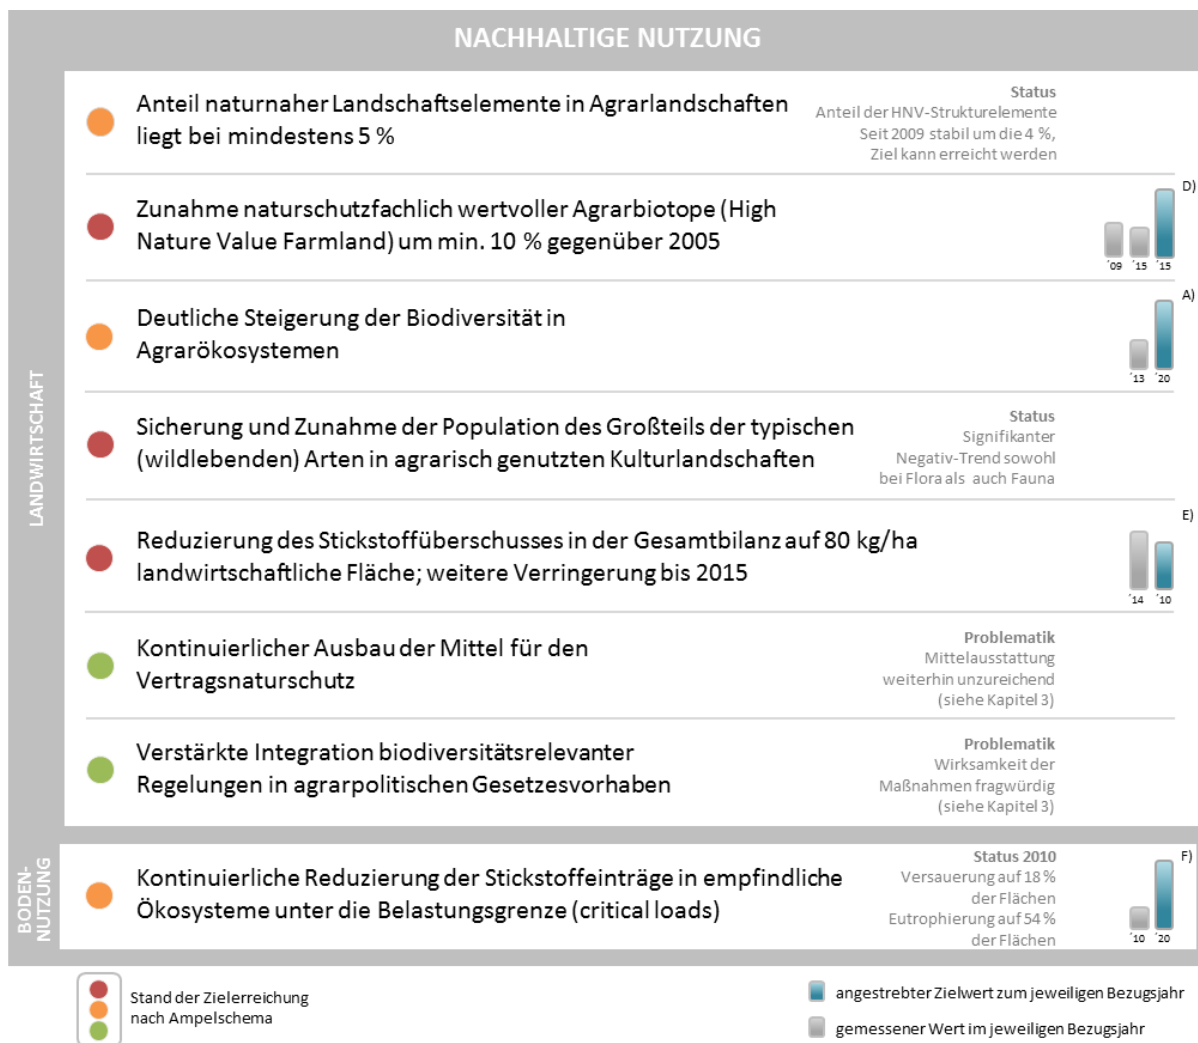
NACHHALTIGE NUTZUNG

LANDWIRTSCHAFT

Anteil naturnaher Landschaftselemente in Agrarlandschaften liegt bei mindestens 5 %

Status
Anteil der HNV-Strukturelemente Seit 2009 stabil um die 4 %, Ziel kann erreicht werden

Zunahme naturschutzfachlich wertvoller Agrarbiotope (High Nature Value Farmland) um min. 10 % gegenüber 2005

D)
'09 '15 '15

Deutliche Steigerung der Biodiversität in Agrarökosystemen

A)
'13 '20

Sicherung und Zunahme der Population des Großteils der typischen (wildlebenden) Arten in agrarisch genutzten Kulturlandschaften

Status
Signifikanter Negativ-Trend sowohl bei Flora als auch Fauna

Reduzierung des Stickstoffüberschusses in der Gesamtbilanz auf 80 kg/ha landwirtschaftliche Fläche; weitere Verringerung bis 2015

E)
'14 '10

Kontinuierlicher Ausbau der Mittel für den Vertragsnaturschutz

Problematik
Mittelausstattung weiterhin unzureichend (siehe Kapitel 3)

Verstärkte Integration biodiversitätsrelevanter Regelungen in agrarpolitischen Gesetzesvorhaben

Problematik
Wirksamkeit der Maßnahmen fragwürdig (siehe Kapitel 3)

BODEN-NUTZUNG

Kontinuierliche Reduzierung der Stickstoffeinträge in empfindliche Ökosysteme unter die Belastungsgrenze (critical loads)

Status 2010
Versauerung auf 18 % der Flächen
Eutrophierung auf 54 % der Flächen

F)
'10 '20

Stand der Zielerreichung nach Ampelschema

angestrebter Zielwert zum jeweiligen Bezugsjahr

gemessener Wert im jeweiligen Bezugsjahr